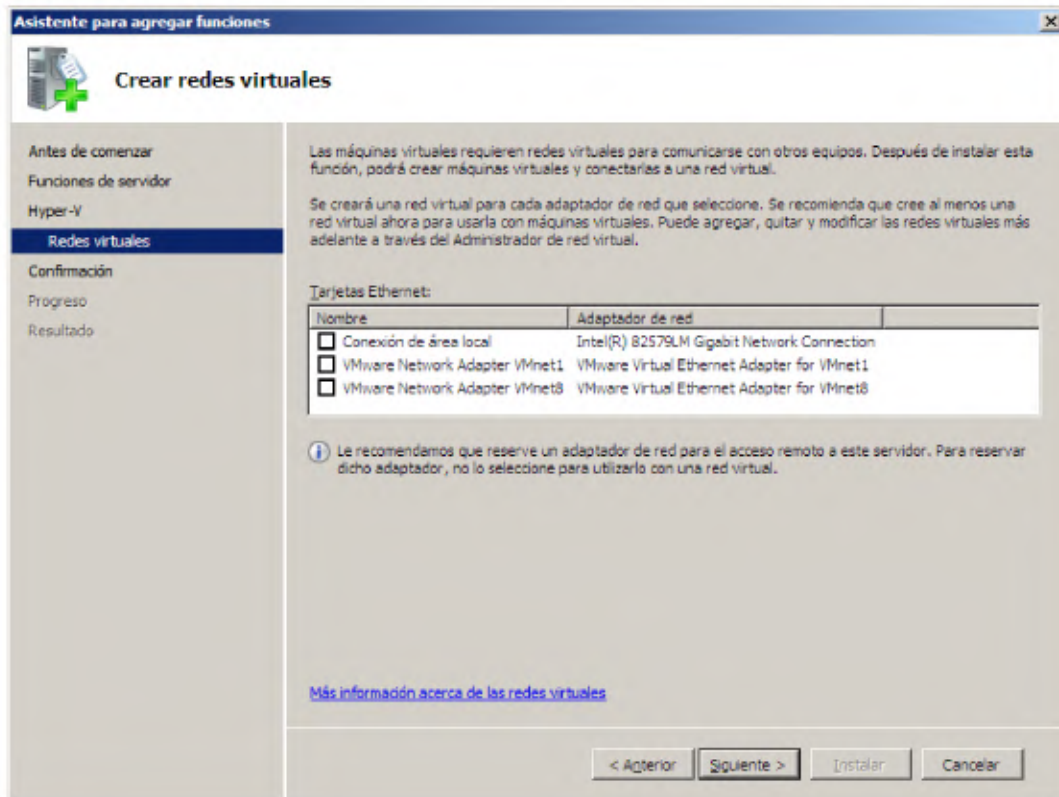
Asistente para agregar funciones

Crear redes virtuales

Antes de comenzar
Funciones de servidor
Hyper-V
Redes virtuales
Confirmación
Progreso
Resultado

Las máquinas virtuales requieren redes virtuales para comunicarse con otros equipos. Después de instalar esta función, podrá crear máquinas virtuales y conectarlas a una red virtual.

Se creará una red virtual para cada adaptador de red que seleccione. Se recomienda que cree al menos una red virtual ahora para usarla con máquinas virtuales. Puede agregar, quitar y modificar las redes virtuales más adelante a través del Administrador de red virtual.

Tarjetas Ethernet:

| Nombre | Adaptador de red |
|---|---|
| Conexión de área local | Intel(R) 82579LM Gigabit Network Connection |
| VMware Network Adapter VMnet1 | VMware Virtual Ethernet Adapter for VMnet1 |
| VMware Network Adapter VMnet8 | VMware Virtual Ethernet Adapter for VMnet8 |

Le recomendamos que reserve un adaptador de red para el acceso remoto a este servidor. Para reservar dicho adaptador, no lo seleccione para utilizarlo con una red virtual.

Más información acerca de las redes virtuales

< Anterior | Siguiente > | Instalar | Cancelar